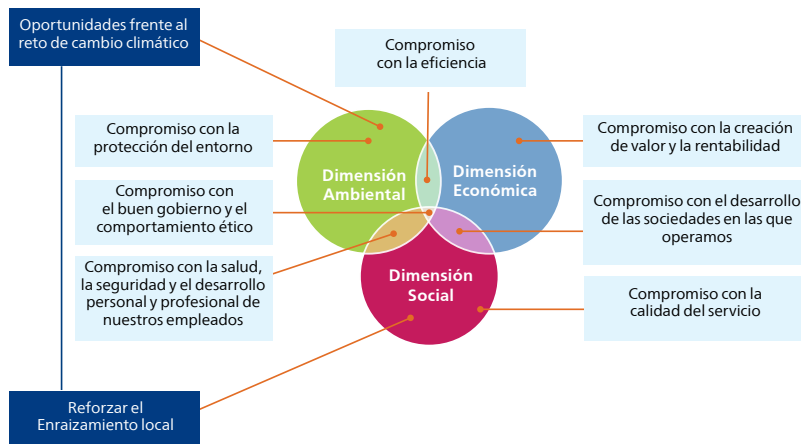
Oportunidades frente al reto de cambio climático

Compromiso con la eficiencia

Compromiso con la protección del entorno

Compromiso con la creación de valor y la rentabilidad

Dimensión Ambiental

Dimensión Económica

Compromiso con el buen gobierno y el comportamiento ético

Compromiso con el desarrollo de las sociedades en las que operamos

Compromiso con la salud, la seguridad y el desarrollo personal y profesional de nuestros empleados

Dimensión Social

Compromiso con la calidad del servicio

Reforzar el Enraizamiento local